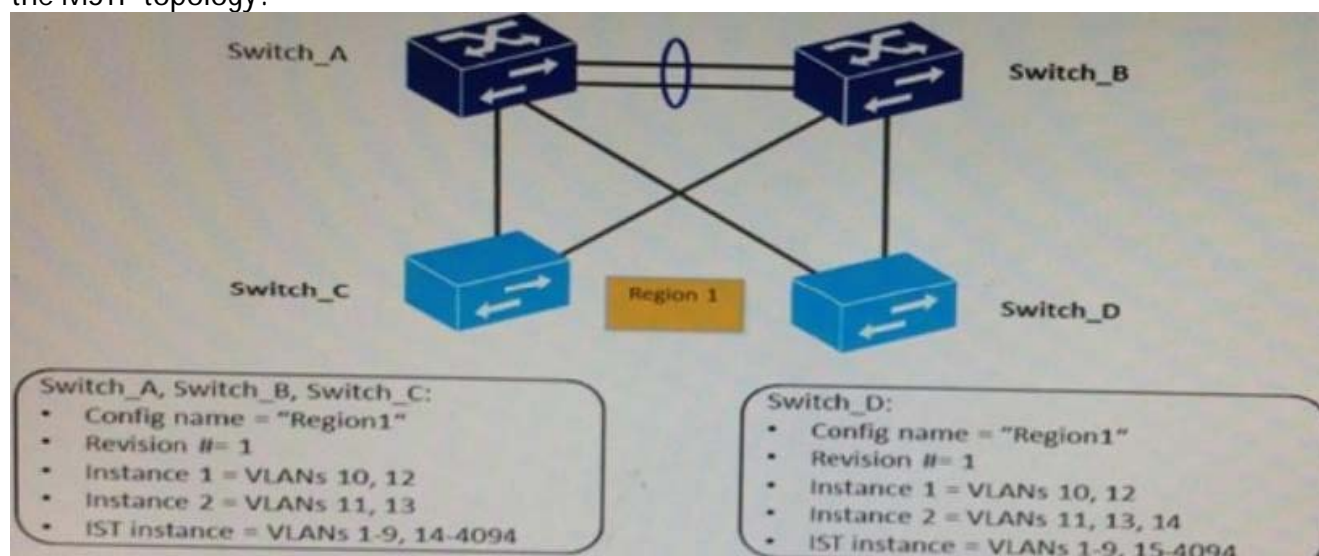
the MSTP topology?

Switch_A

Switch_B

Switch_C

Region 1

Switch_D

Switch_A, Switch_B, Switch_C:
- Config name = "Region1"
- Revision #= 1
- Instance 1 = VLANs 10, 12
- Instance 2 = VLANs 11, 13
- IST instance = VLANs 1-9, 14-4094

Switch_D:
- Config name = "Region1"
- Revision #= 1
- Instance 1 = VLANs 10, 12
- Instance 2 = VLANs 11, 13, 14
- IST instance = VLANs 1-9, 15-4094